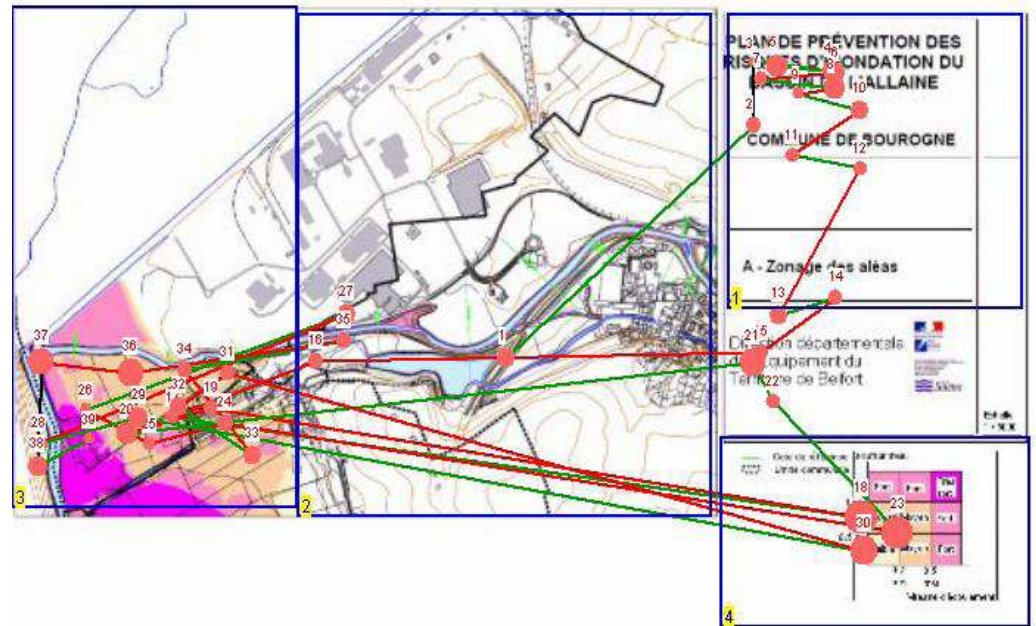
PLAN DE PRÉVENTION DES RISQUES D'INONDATION DU BASSIN DE L'ALLAINE

COMMUNE DE BOUROGNE

A - Zonage des aléas

Direction départementale de l'Équipement du Territoire de Belfort

1
2
3
4

37
36
34
31
27
35
16
1
26
29
32
19
28
39
20
25
24
38
33
3
5
7
6
4
8
9
10
2
11
12
14
13
21
15
22
18
23
30
17